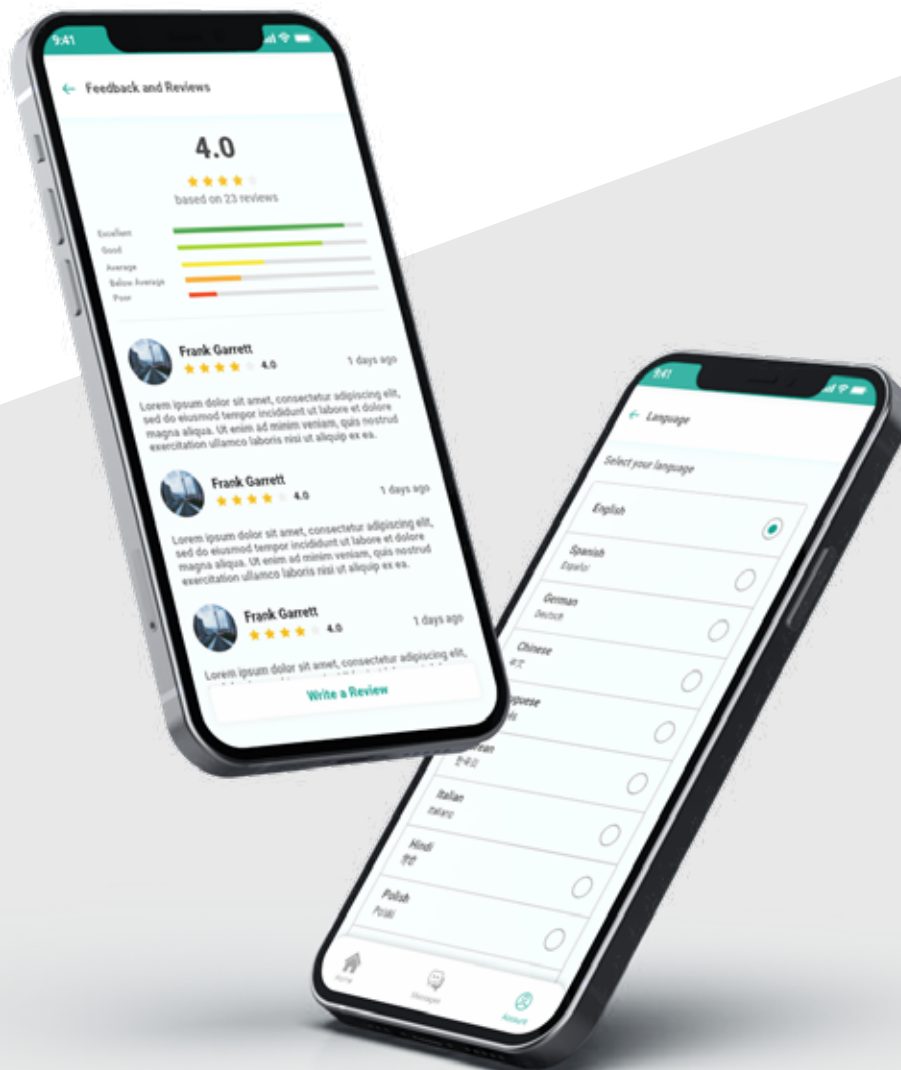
9:41

Feedback and Reviews

4.0

based on 23 reviews

Excellent
Good
Average
Below Average
Poor

Frank Garrett
4.0
1 days ago

Lorem ipsum dolor sit amet, consectetur adipiscing elit, sed do eiusmod tempor incididunt ut labore et dolore magna aliqua. Ut enim ad minim veniam, quis nostrud exercitation ullamco laboris nisi ut aliquip ex ea.

Frank Garrett
4.0
1 days ago

Lorem ipsum dolor sit amet, consectetur adipiscing elit, sed do eiusmod tempor incididunt ut labore et dolore magna aliqua. Ut enim ad minim veniam, quis nostrud exercitation ullamco laboris nisi ut aliquip ex ea.

Frank Garrett
4.0
1 days ago

Lorem ipsum dolor sit amet, consectetur adipiscing elit,

Write a Review

9:41

Language

Select your language

English

Spanish
Español

German
Deutsch

Chinese
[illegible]

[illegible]guese
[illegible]

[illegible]ean
한국어

Italian
Italiano

Hindi
हिंदी

Polish
Polski

Home
Messages
Account